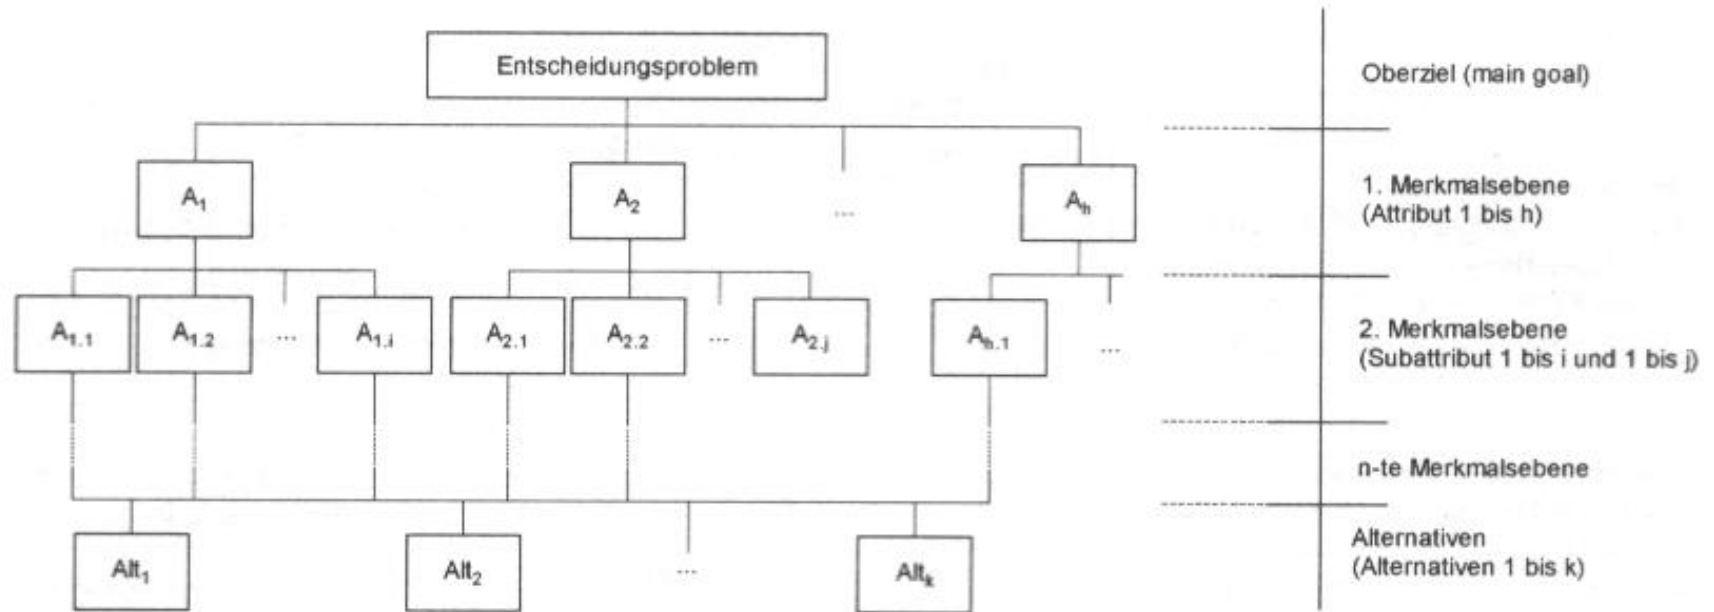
Entscheidungsproblem

$A_1$

$A_2$

...

$A_h$

$A_{1.1}$

$A_{1.2}$

...

$A_{1.i}$

$A_{2.1}$

$A_{2.2}$

...

$A_{2.j}$

$A_{h.1}$

...

$Alt_1$

$Alt_2$

...

$Alt_k$

Oberziel (main goal)

1. Merkmalsebene (Attribut 1 bis h)

2. Merkmalsebene (Subattribut 1 bis i und 1 bis j)

n-te Merkmalsebene

Alternativen (Alternativen 1 bis k)